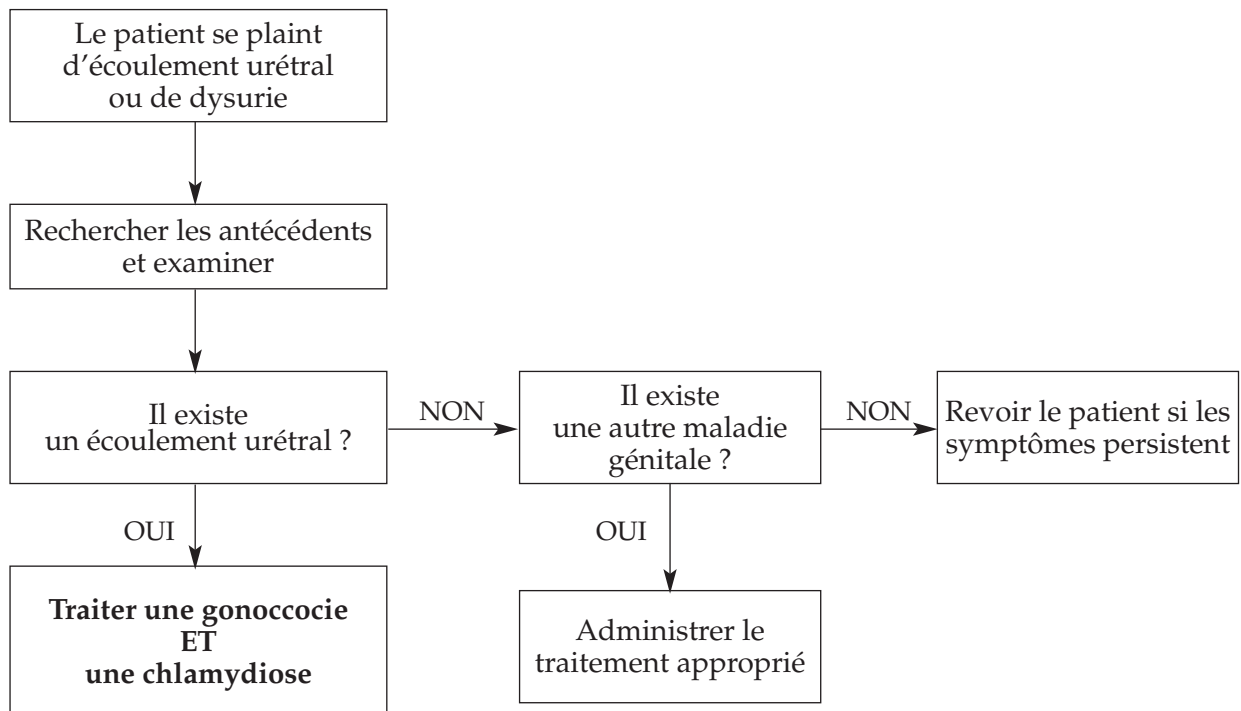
Le patient se plaint d’écoulement urétral ou de dysurie

Rechercher les antécédents et examiner

Il existe un écoulement urétral ?

NON

Il existe une autre maladie génitale ?

NON

Revoir le patient si les symptômes persistent

OUI

Traiter une gonoccocie ET une chlamydiose

OUI

Administrer le traitement approprié